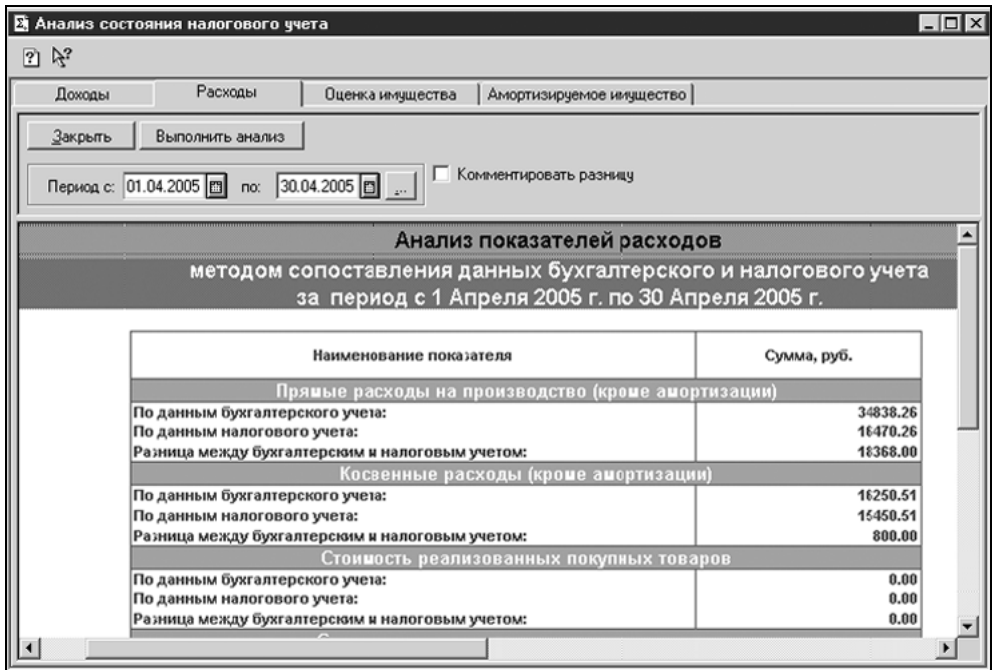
Анализ состояния налогового учета

Доходы | Расходы | Оценка имущества | Амортизируемое имущество

Закрыть | Выполнить анализ

Период с: 01.04.2005 по: 30.04.2005 ...

Комментировать разницу

Анализ показателей расходов
методом сопоставления данных бухгалтерского и налогового учета
за период с 1 Апреля 2005 г. по 30 Апреля 2005 г.

| Наименование показателя | Сумма, руб. |
|---|---|
| Прямые расходы на производство (кроме амортизации) | |
| По данным бухгалтерского учета: | 34838.26 |
| По данным налогового учета: | 16470.26 |
| Разница между бухгалтерским и налоговым учетом: | 18368.00 |
| Косвенные расходы (кроме амортизации) | |
| По данным бухгалтерского учета: | 16250.51 |
| По данным налогового учета: | 15450.51 |
| Разница между бухгалтерским и налоговым учетом: | 800.00 |
| Стоимость реализованных покупных товаров | |
| По данным бухгалтерского учета: | 0.00 |
| По данным налогового учета: | 0.00 |
| Разница между бухгалтерским и налоговым учетом: | 0.00 |